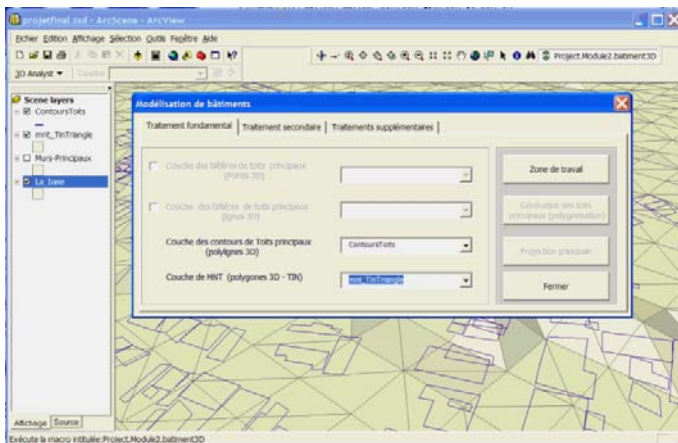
projetfinal.sxd - ArcScene - ArcView

Fichier Edition Affichage Sélection Outils Fenêtre Aide

Project.Module2.batiment3D

3D Analyst ▾ Couche:

Scene layers
ContoursToits
mnt_TinTriangle
Murs-Principaux
La base

Modélisation de bâtiments

Traitement fondamental | Traitement secondaire | Traitements supplémentaires

Couche des faîtières de toits principaux (Points 3D)

Couche des faîtières de toits principaux (lignes 3D)

Couche des contours de Toits principaux (polylignes 3D)
ContoursToits

Couche de MNT (polygones 3D - TIN)
mnt_TinTriangle

Zone de travail

Génération des toits principaux (polygonisation)

Projection principale

Fermer

Affichage Source

Exécute la macro intitulée:Project.Module2.batiment3D